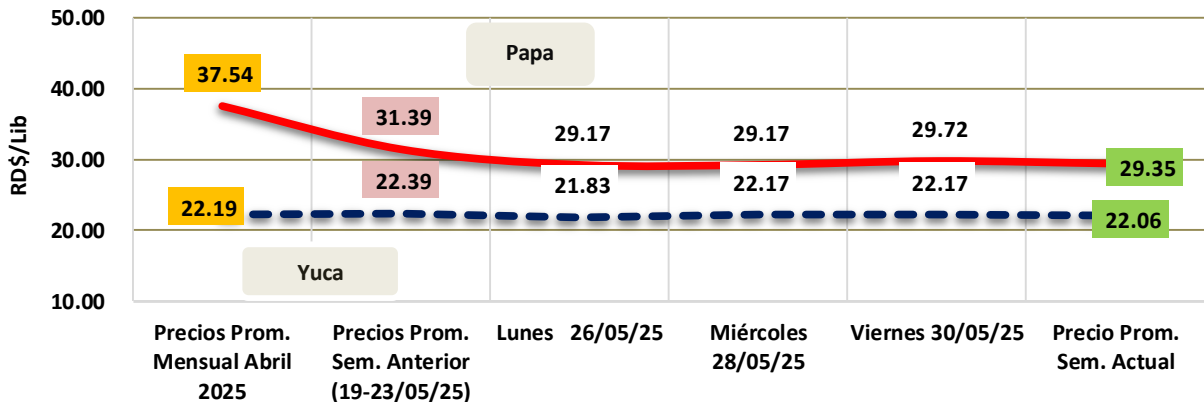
50.00
40.00
30.00
20.00
10.00
RD$/Lib

Papa
Yuca

37.54
31.39
29.17
29.17
29.72
29.35

22.19
22.39
21.83
22.17
22.17
22.06

Precios Prom. Mensual Abril 2025
Precios Prom. Sem. Anterior (19-23/05/25)
Lunes 26/05/25
Miércoles 28/05/25
Viernes 30/05/25
Precio Prom. Sem. Actual